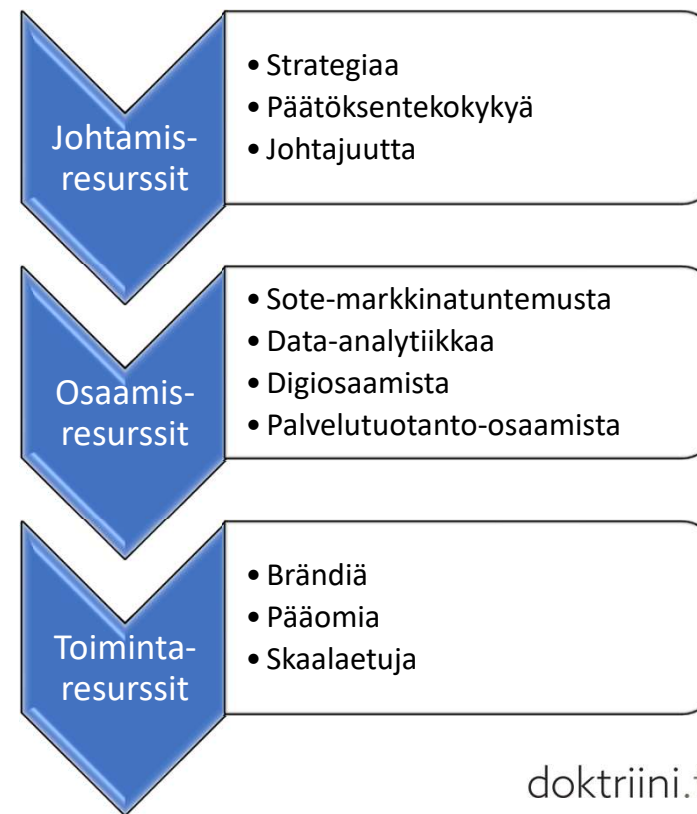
Johtamis-resurssit

• Strategiaa
• Päätöksentekokykyä
• Johtajuutta

Osaamis-resurssit

• Sote-markkinatuntemusta
• Data-analytiikkaa
• Digiosaamista
• Palvelutuotanto-osaamista

Toiminta-resurssit

• Brändiä
• Pääomia
• Skaalaetuja

doktriini.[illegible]